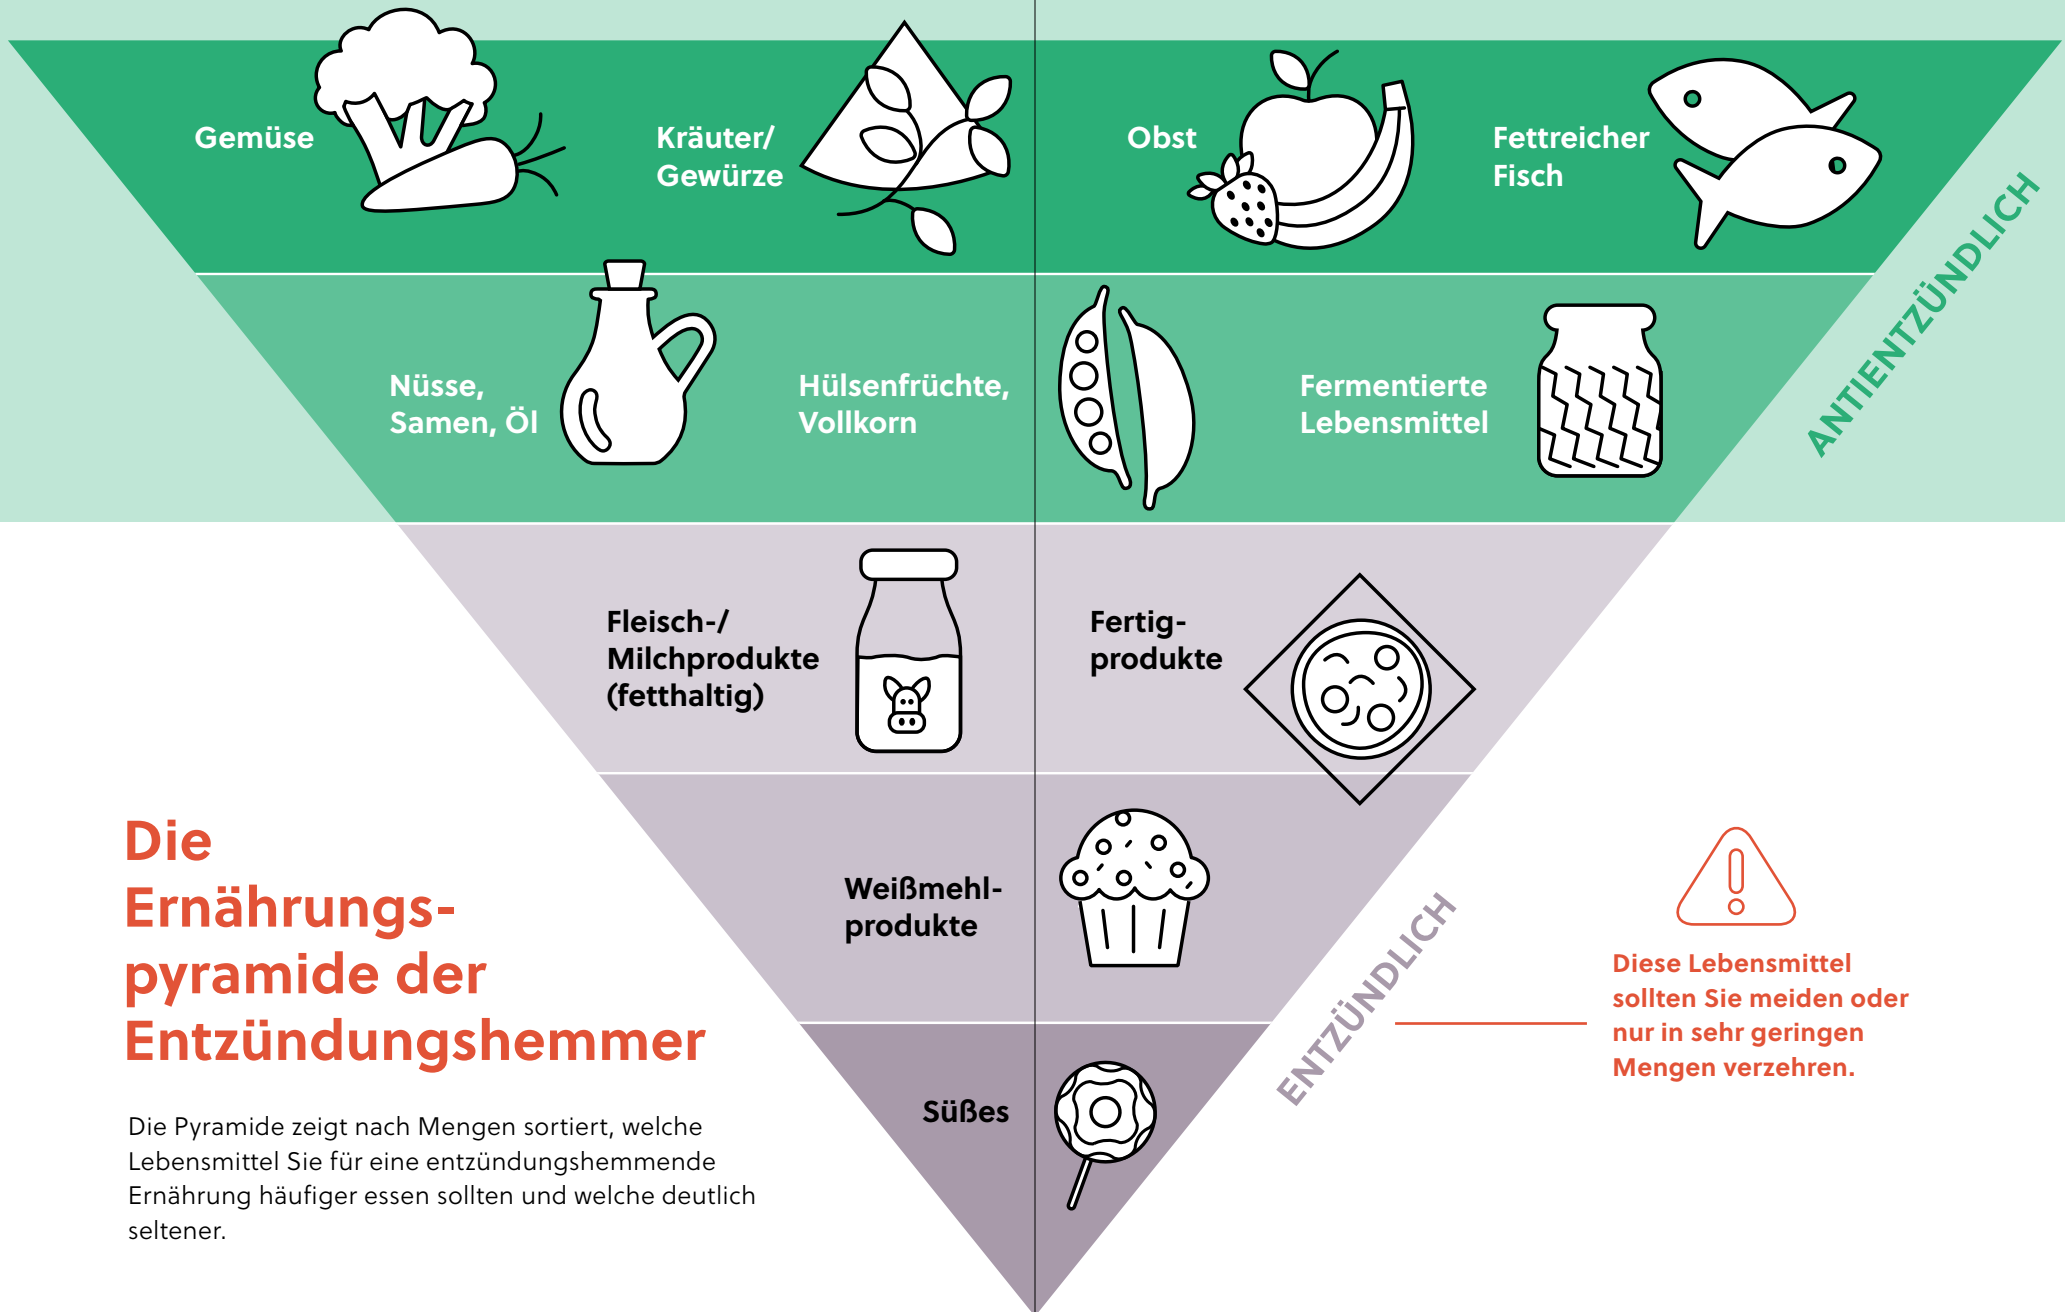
Gemüse

Kräuter/
Gewürze

Obst

Fettreicher
Fisch

Nüsse,
Samen, Öl

Hülsenfrüchte,
Vollkorn

Fermentierte
Lebensmittel

ANTIENTZÜNDLICH

Fleisch-/
Milchprodukte
(fetthaltig)

Fertig-
produkte

Weißmehl-
produkte

Süßes

ENTZÜNDLICH

Diese Lebensmittel sollten Sie meiden oder nur in sehr geringen Mengen verzehren.

Die Ernährungs-pyramide der Entzündungshemmer

Die Pyramide zeigt nach Mengen sortiert, welche Lebensmittel Sie für eine entzündungshemmende Ernährung häufiger essen sollten und welche deutlich seltener.